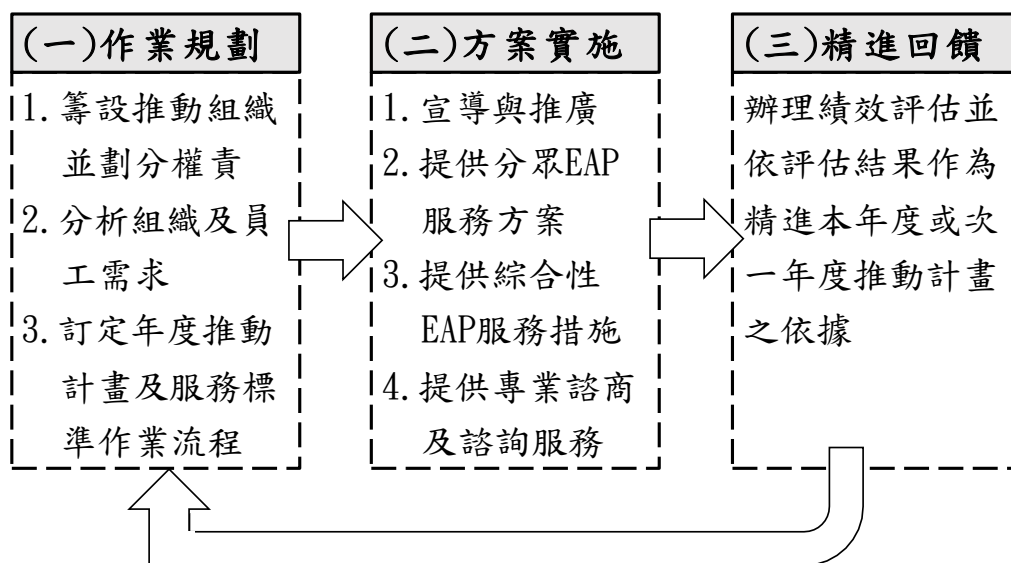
(一)作業規劃

1. 籌設推動組織並劃分權責
2. 分析組織及員工需求
3. 訂定年度推動計畫及服務標準作業流程

(二)方案實施

1. 宣導與推廣
2. 提供分眾EAP服務方案
3. 提供綜合性EAP服務措施
4. 提供專業諮商及諮詢服務

(三)精進回饋

辦理績效評估並依評估結果作為精進本年度或次一年度推動計畫之依據